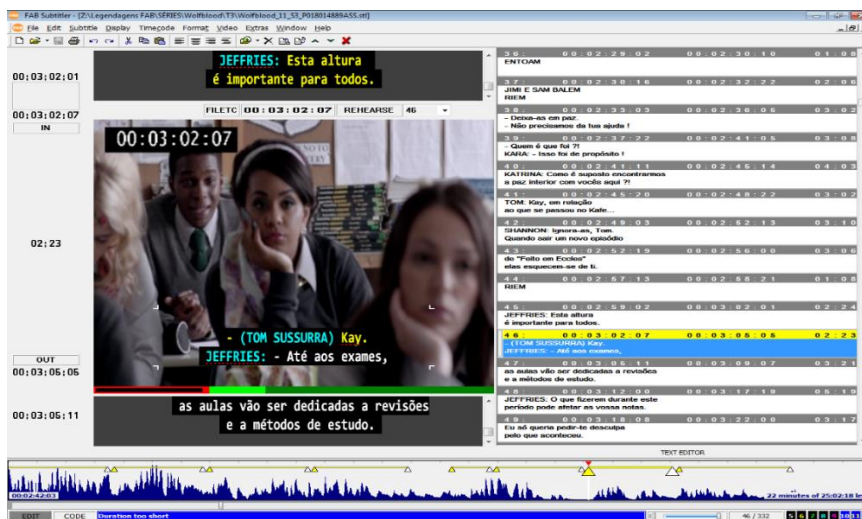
FAB Subtitler - [Z:\Legendagens FAB\SÉRIES\Wolfblood\T3\Wolfblood_11_S3_P018014889A55.stl]

File Edit Subtitle Display Timecode Format Video Extras Window Help

00;03;02;01

JEFFRIES: Esta altura
é importante para todos.

00;03;02;07
IN

FILETC 00 : 03 : 02 : 07 REHEARSE 46

00:03:02:07

02;23

- (TOM SUSSURRA) Kay.
JEFFRIES: - Até aos exames,

OUT
00;03;05;05

00;03;05;11

as aulas vão ser dedicadas a revisões
e a métodos de estudo.

| | | | |
|---|---|---|---|
| 36 : | 00 : 02 : 29 : 02 | 00 : 02 : 30 : 10 | 01 : 08 |
| ENTOAM | | | |
| 37 : | 00 : 02 : 30 : 16 | 00 : 02 : 32 : 22 | 02 : 06 |
| JIMI E SAM BALEM<br>RIEM | | | |
| 38 : | 00 : 02 : 33 : 03 | 00 : 02 : 36 : 05 | 03 : 02 |
| - Deixa-as em paz.<br>- Não precisamos da tua ajuda ! | | | |
| 39 : | 00 : 02 : 37 : 22 | 00 : 02 : 41 : 05 | 03 : 08 |
| - Quem é que foi ?!<br>KARA: - Isso foi de propósito ! | | | |
| 40 : | 00 : 02 : 41 : 11 | 00 : 02 : 45 : 14 | 04 : 03 |
| KATRINA: Como é suposto encontrarmos<br>a paz interior com vocês aqui ?! | | | |
| 41 : | 00 : 02 : 45 : 20 | 00 : 02 : 48 : 22 | 03 : 02 |
| TOM: Kay, em relação<br>ao que se passou no Kafe... | | | |
| 42 : | 00 : 02 : 49 : 03 | 00 : 02 : 52 : 13 | 03 : 10 |
| SHANNON: Ignora-as, Tom.<br>Quando sair um novo episódio | | | |
| 43 : | 00 : 02 : 52 : 19 | 00 : 02 : 56 : 00 | 03 : 06 |
| do "Feito em Eccles"<br>elas esquecem-se de ti. | | | |
| 44 : | 00 : 02 : 57 : 13 | 00 : 02 : 58 : 21 | 01 : 08 |
| RIEM | | | |
| 45 : | 00 : 02 : 59 : 02 | 00 : 03 : 02 : 01 | 02 : 24 |
| JEFFRIES: Esta altura<br>é importante para todos. | | | |
| 46 : | 00 : 03 : 02 : 07 | 00 : 03 : 05 : 05 | 02 : 23 |
| - (TOM SUSSURRA) Kay.<br>JEFFRIES: - Até aos exames, | | | |
| 47 : | 00 : 03 : 05 : 11 | 00 : 03 : 09 : 07 | 03 : 21 |
| as aulas vão ser dedicadas a revisões<br>e a métodos de estudo. | | | |
| 48 : | 00 : 03 : 12 : 00 | 00 : 03 : 17 : 19 | 05 : 19 |
| JEFFRIES: O que fizerem durante este<br>período pode afetar as vossa notas. | | | |
| 49 : | 00 : 03 : 18 : 08 | 00 : 03 : 22 : 00 | 03 : 17 |
| Eu só queria pedir-te desculpa<br>pelo que aconteceu. | | | |

TEXT EDITOR

00:02:42:03
22 minutes of 25:02:18 le

EDIT CODE Duration too short 46 / 332